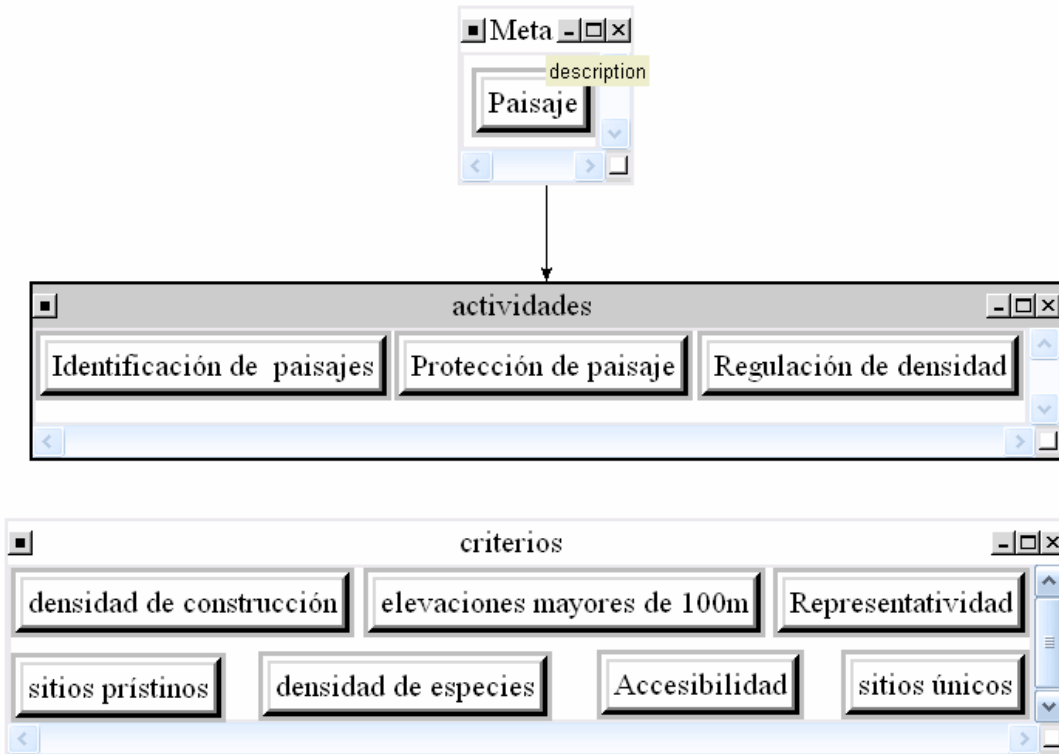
Meta
description
Paisaje

actividades
Identificación de paisajes
Protección de paisaje
Regulación de densidad

criterios
densidad de construcción
elevaciones mayores de 100m
Representatividad
sitios prístinos
densidad de especies
Accesibilidad
sitios únicos